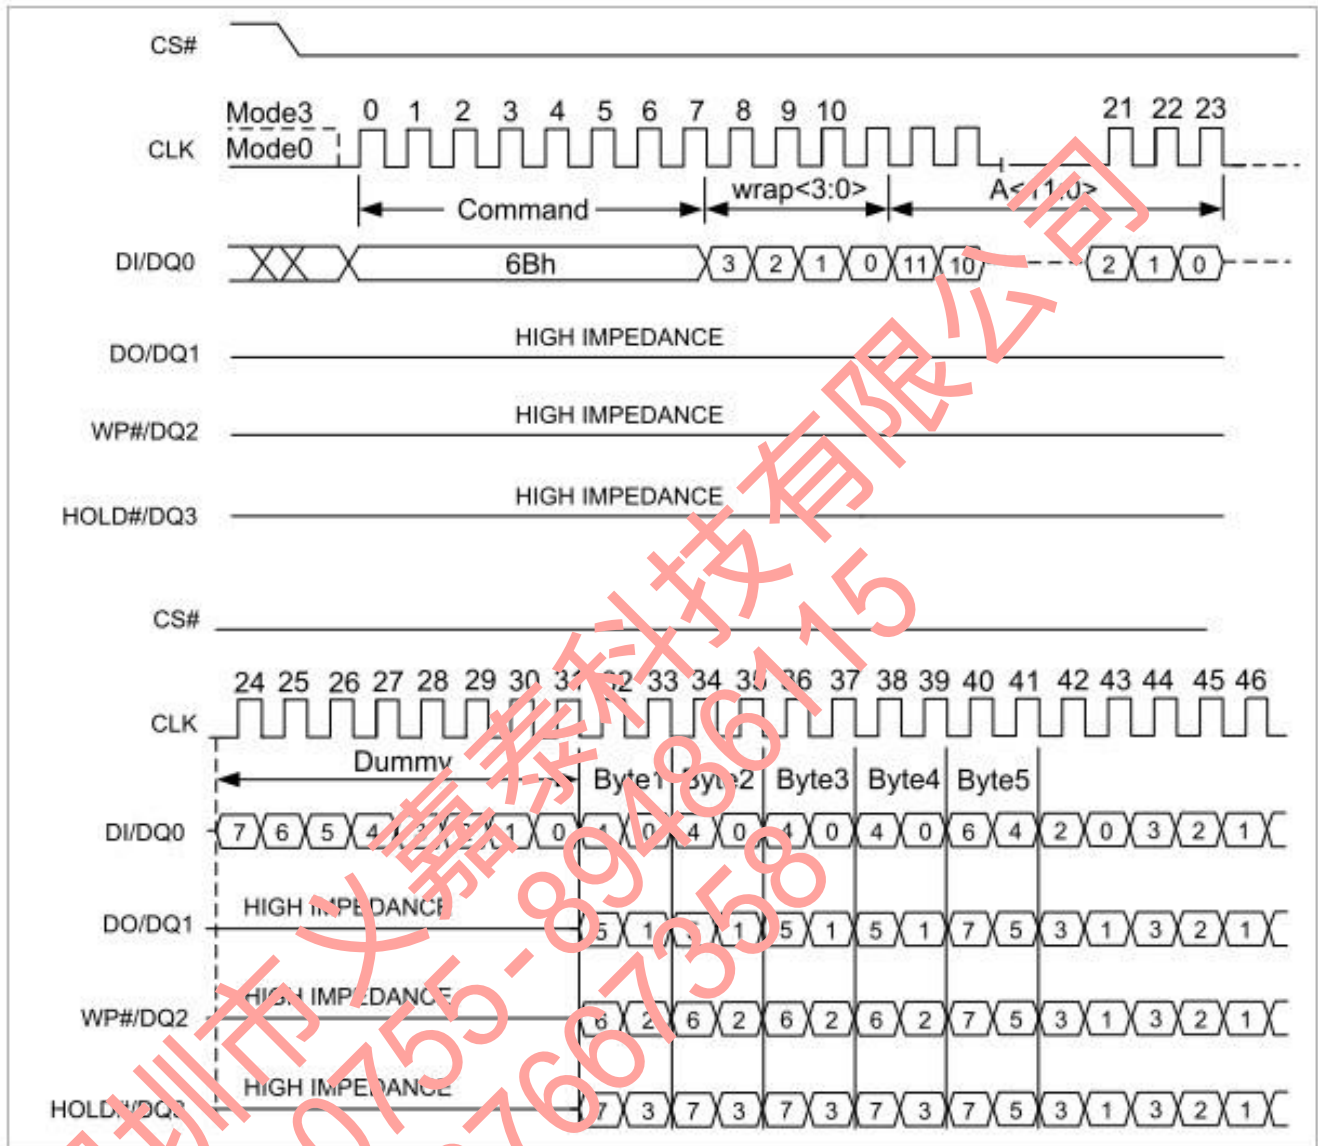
CS#

Mode3 0 1 2 3 4 5 6 7 8 9 10 21 22 23

CLK Mode0

Command wrap<3:0> A<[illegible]:0>

DI/DQ0 6Bh 3 2 1 0 11 10 2 1 0

DO/DQ1 HIGH IMPEDANCE

WP#/DQ2 HIGH IMPEDANCE

HOLD#/DQ3 HIGH IMPEDANCE

CS#

24 25 26 27 28 29 30 31 32 33 34 35 36 37 38 39 40 41 42 43 44 45 46

CLK

Dummy Byte1 Byte2 Byte3 Byte4 Byte5

DI/DQ0 7 6 5 4 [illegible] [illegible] 1 0 4 0 4 0 4 0 4 0 6 4 2 0 3 2 1

DO/DQ1 HIGH IMPEDANCE 5 1 5 1 5 1 5 1 7 5 3 1 3 2 1

WP#/DQ2 HIGH IMPEDANCE 6 2 6 2 6 2 6 2 7 5 3 1 3 2 1

HOLD#/DQ3 HIGH IMPEDANCE 7 3 7 3 7 3 7 3 7 5 3 1 3 2 1

深圳市火嘉泰科技有限公司
0755-89486115
13760673358